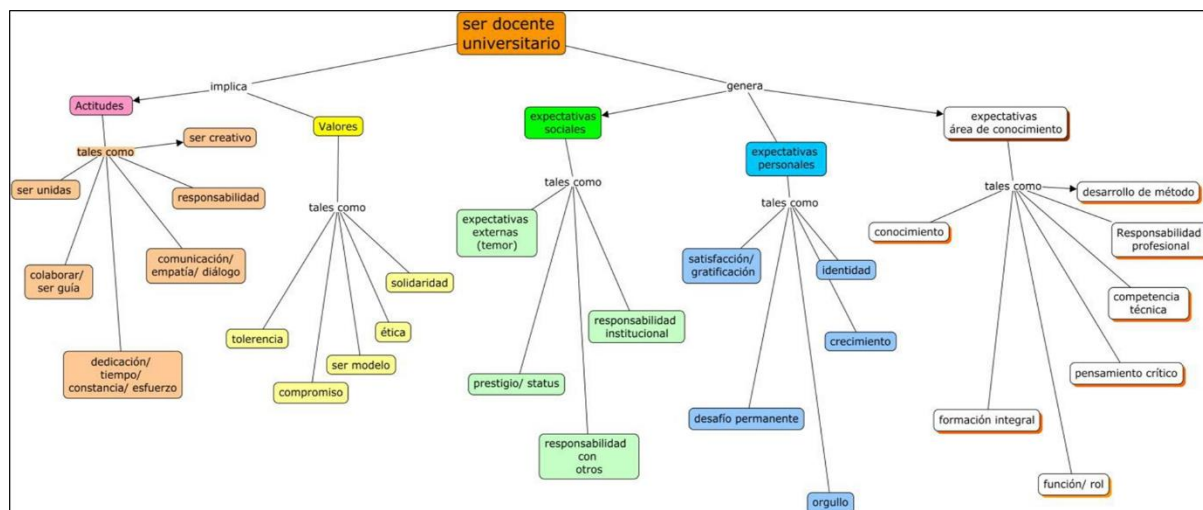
ser docente universitario

implica

genera

Actitudes

tales como

ser creativo

ser unidas

responsabilidad

comunicación/ empatía/ diálogo

colaborar/ ser guía

dedicación/ tiempo/ constancia/ esfuerzo

Valores

tales como

solidaridad

ética

tolerencia

ser modelo

compromiso

expectativas sociales

tales como

expectativas externas (temor)

responsabilidad institucional

prestigio/ status

responsabilidad con otros

expectativas personales

tales como

satisfacción/ gratificación

identidad

crecimiento

desafío permanente

orgullo

expectativas área de conocimiento

tales como

desarrollo de método

conocimiento

Responsabilidad profesional

competencia técnica

pensamiento crítico

formación integral

función/ rol